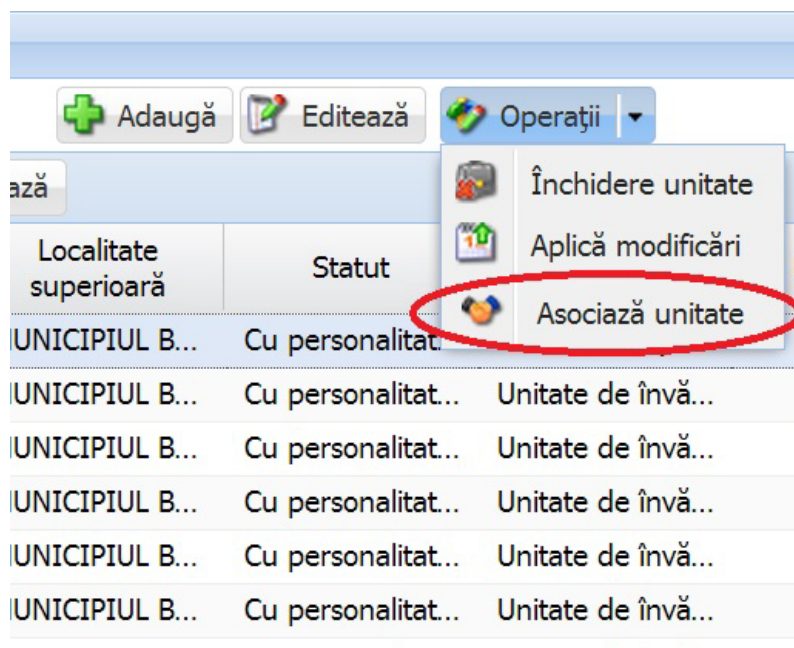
Adaugă Editează Operaţii

ază

Închidere unitate
Aplică modificări
Asociază unitate

| Localitate superioară | Statut | |
|---|---|---|
| UNICIPIUL B... | Cu personalitat... | |
| UNICIPIUL B... | Cu personalitat... | Unitate de învă... |
| UNICIPIUL B... | Cu personalitat... | Unitate de învă... |
| UNICIPIUL B... | Cu personalitat... | Unitate de învă... |
| UNICIPIUL B... | Cu personalitat... | Unitate de învă... |
| UNICIPIUL B... | Cu personalitat... | Unitate de învă... |